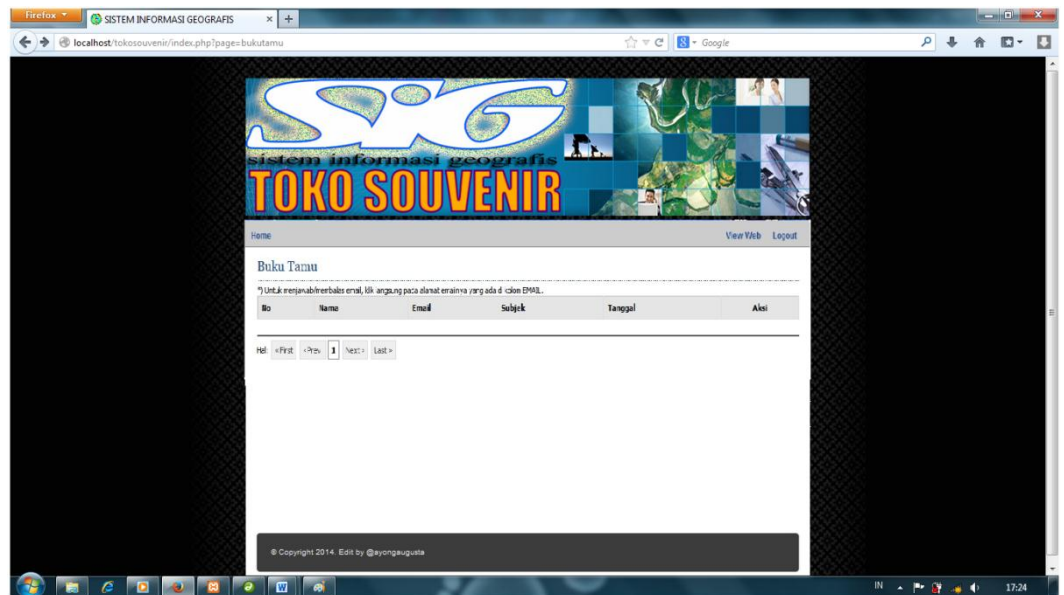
Firefox

SISTEM INFORMASI GEOGRAFIS

localhost/tokosouvenir/index.php?page=bukutamu

Google

SIG

sistem informasi geografis

TOKO SOUVENIR

Home

View Web Logout

Buku Tamu

*) Untuk menjawab/membalas email, klik langsung pada alamat emailnya yang ada di kolom EMAIL.

| No | Nama | Email | Subjek | Tanggal | Aksi |
|---|---|---|---|---|---|

Hal: « First ‹ Prev 1 Next › Last »

© Copyright 2014. Edit by @ayongaugusta

IN

17:24